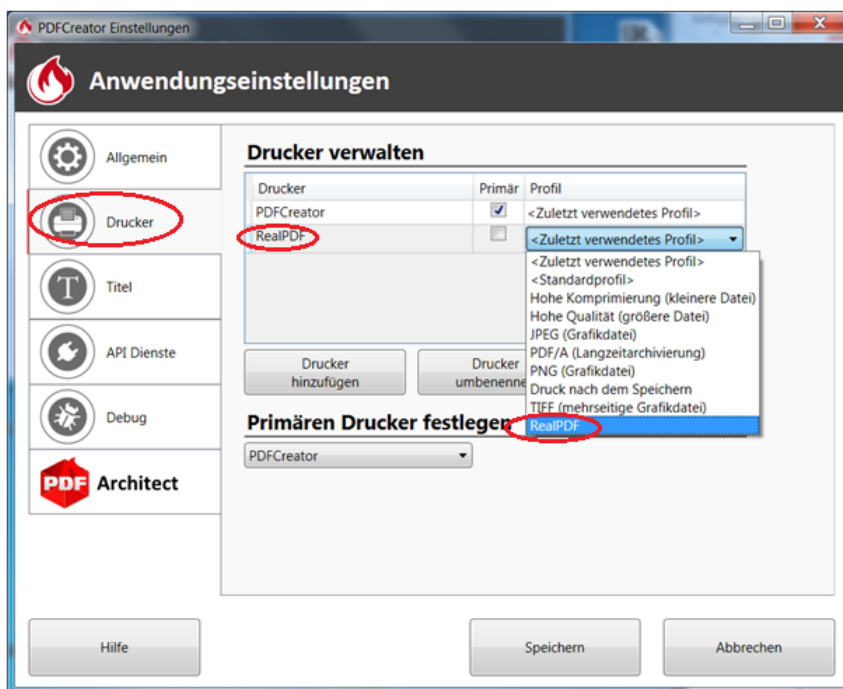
PDFCreator Einstellungen

Anwendungseinstellungen

Allgemein

Drucker

Titel

API Dienste

Debug

PDF Architect

Drucker verwalten

| Drucker | Primär | Profil |
|---|---|---|
| PDFCreator | ☑ | <Zuletzt verwendetes Profil> |
| RealPDF | ☐ | <Zuletzt verwendetes Profil> |

<Zuletzt verwendetes Profil>
<Standardprofil>
Hohe Komprimierung (kleinere Datei)
Hohe Qualität (größere Datei)
JPEG (Grafikdatei)
PDF/A (Langzeitarchivierung)
PNG (Grafikdatei)
Druck nach dem Speichern
TIFF (mehrseitige Grafikdatei)
RealPDF

Drucker hinzufügen

Drucker umbenenne

Primären Drucker festlegen

PDFCreator

Hilfe

Speichern

Abbrechen